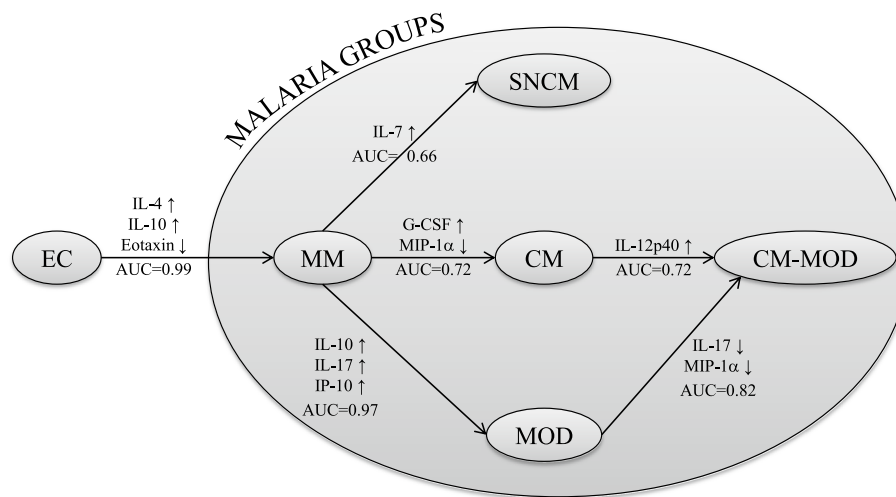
MALARIA GROUPS

SNCM

IL-7 ↑
AUC= 0.66

IL-4 ↑
IL-10 ↑
Eotaxin ↓
AUC=0.99

EC

MM

G-CSF ↑
MIP-1α ↓
AUC=0.72

CM

IL-12p40 ↑
AUC=0.72

CM-MOD

IL-10 ↑
IL-17 ↑
IP-10 ↑
AUC=0.97

IL-17 ↓
MIP-1α ↓
AUC=0.82

MOD